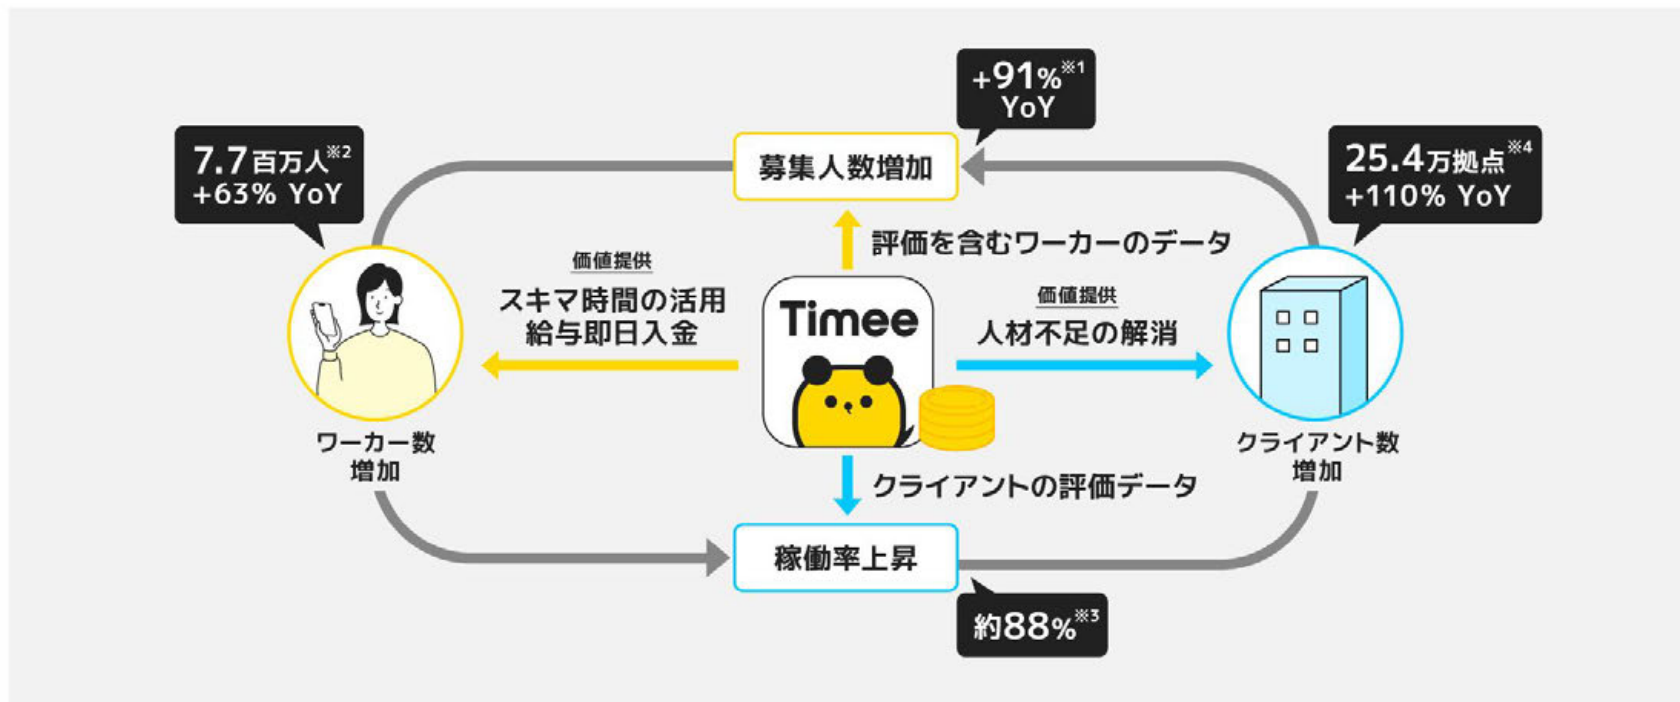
+91%※1
YoY

7.7百万人※2
+63% YoY

募集人数増加

25.4万拠点※4
+110% YoY

評価を含むワーカーのデータ

価値提供
スキマ時間の活用
給与即日入金

Timee

価値提供
人材不足の解消

ワーカー数
増加

クライアント数
増加

クライアントの評価データ

稼働率上昇

約88%※3